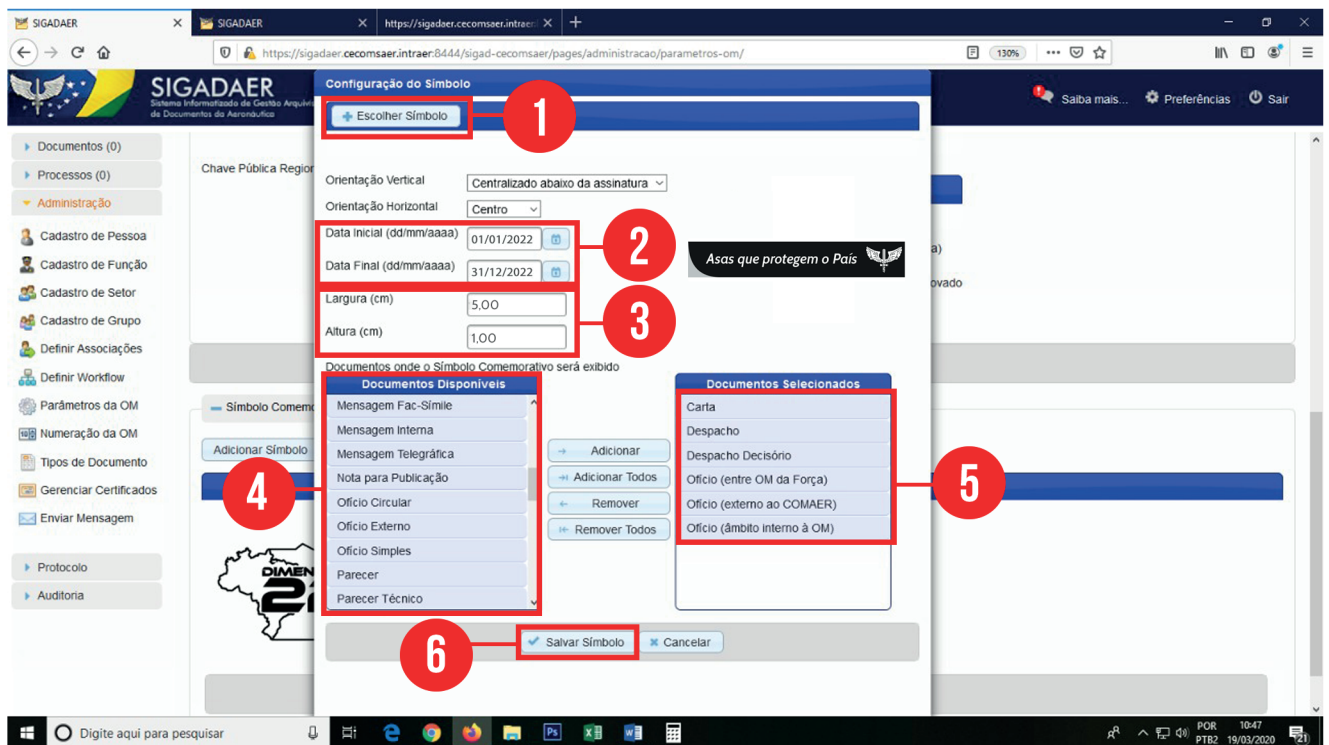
SIGADAER | SIGADAER | https://sigadaer.cecomsaer.intraer

https://sigadaer.cecomsaer.intraer:8444/sigad-cecomsaer/pages/administracao/parametros-om/

130%

SIGADAER
Sistema Informatizado de Gestão Arquivística de Documentos da Aeronáutica

Saiba mais... Preferências Sair

Documentos (0)
Processos (0)
Administração
Cadastro de Pessoa
Cadastro de Função
Cadastro de Setor
Cadastro de Grupo
Definir Associações
Definir Workflow
Parâmetros da OM
Numeração da OM
Tipos de Documento
Gerenciar Certificados
Enviar Mensagem
Protocolo
Auditoria

Chave Pública Regio

Símbolo Comemo

Adicionar Símbolo

DIMEN 21

a)
ovado

Configuração do Símbolo

Escolher Símbolo

1

Orientação Vertical: Centralizado abaixo da assinatura
Orientação Horizontal: Centro

Data Inicial (dd/mm/aaaa): 01/01/2022
Data Final (dd/mm/aaaa): 31/12/2022

2

Asas que protegem o País

Largura (cm): 5,00
Altura (cm): 1,00

3

Documentos onde o Símbolo Comemorativo será exibido

Documentos Disponíveis
Mensagem Fac-Símile
Mensagem Interna
Mensagem Telegráfica
Nota para Publicação
Ofício Circular
Ofício Externo
Ofício Simples
Parecer
Parecer Técnico

4

Adicionar
Adicionar Todos
Remover
Remover Todos

Documentos Selecionados
Carta
Despacho
Despacho Decisório
Ofício (entre OM da Força)
Ofício (externo ao COMAER)
Ofício (âmbito interno à OM)

5

Salvar Símbolo
Cancelar

6

Digite aqui para pesquisar

POR PTB2 10:47 19/03/2020 21